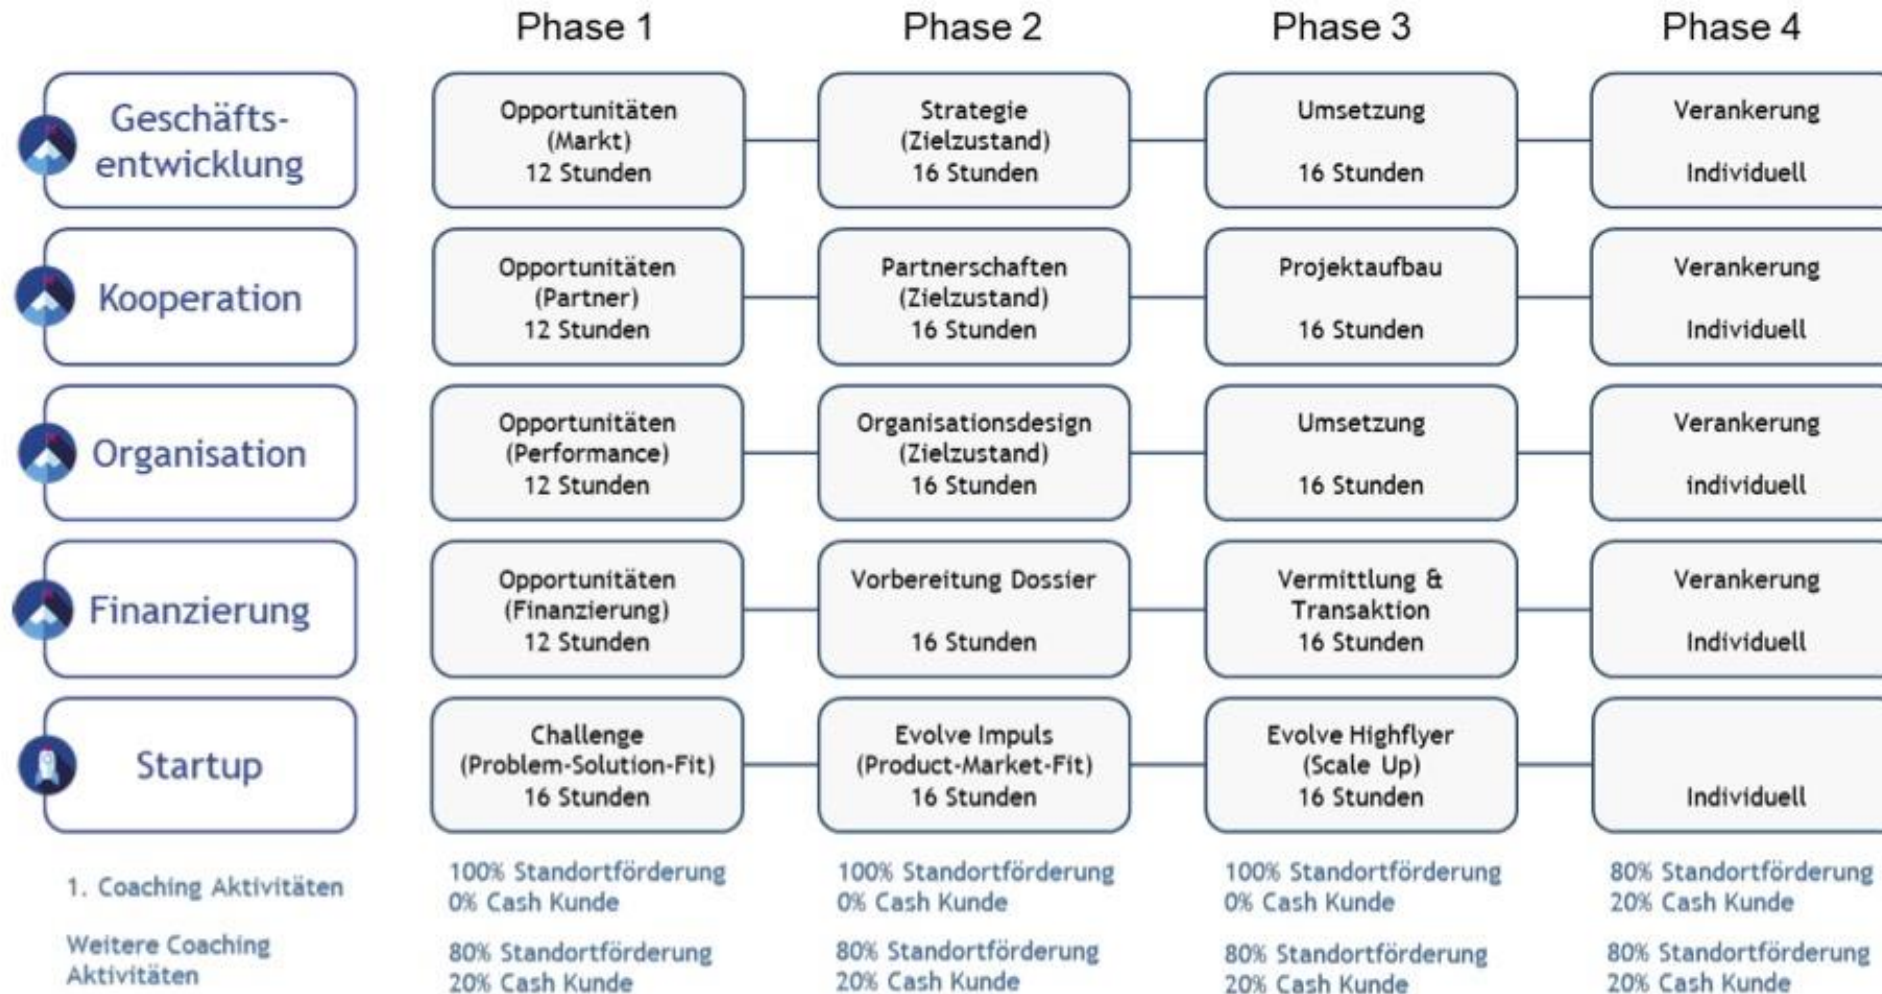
| | Phase 1 | Phase 2 | Phase 3 | Phase 4 |
|---|---|---|---|---|
| Geschäftsentwicklung | Opportunitäten (Markt) 12 Stunden | Strategie (Zielzustand) 16 Stunden | Umsetzung 16 Stunden | Verankerung Individuell |
| Kooperation | Opportunitäten (Partner) 12 Stunden | Partnerschaften (Zielzustand) 16 Stunden | Projektaufbau 16 Stunden | Verankerung Individuell |
| Organisation | Opportunitäten (Performance) 12 Stunden | Organisationsdesign (Zielzustand) 16 Stunden | Umsetzung 16 Stunden | Verankerung individuell |
| Finanzierung | Opportunitäten (Finanzierung) 12 Stunden | Vorbereitung Dossier 16 Stunden | Vermittlung & Transaktion 16 Stunden | Verankerung Individuell |
| Startup | Challenge (Problem-Solution-Fit) 16 Stunden | Evolve Impuls (Product-Market-Fit) 16 Stunden | Evolve Highflyer (Scale Up) 16 Stunden | Individuell |
| 1. Coaching Aktivitäten | 100% Standortförderung 0% Cash Kunde | 100% Standortförderung 0% Cash Kunde | 100% Standortförderung 0% Cash Kunde | 80% Standortförderung 20% Cash Kunde |
| Weitere Coaching Aktivitäten | 80% Standortförderung 20% Cash Kunde | 80% Standortförderung 20% Cash Kunde | 80% Standortförderung 20% Cash Kunde | 80% Standortförderung 20% Cash Kunde |